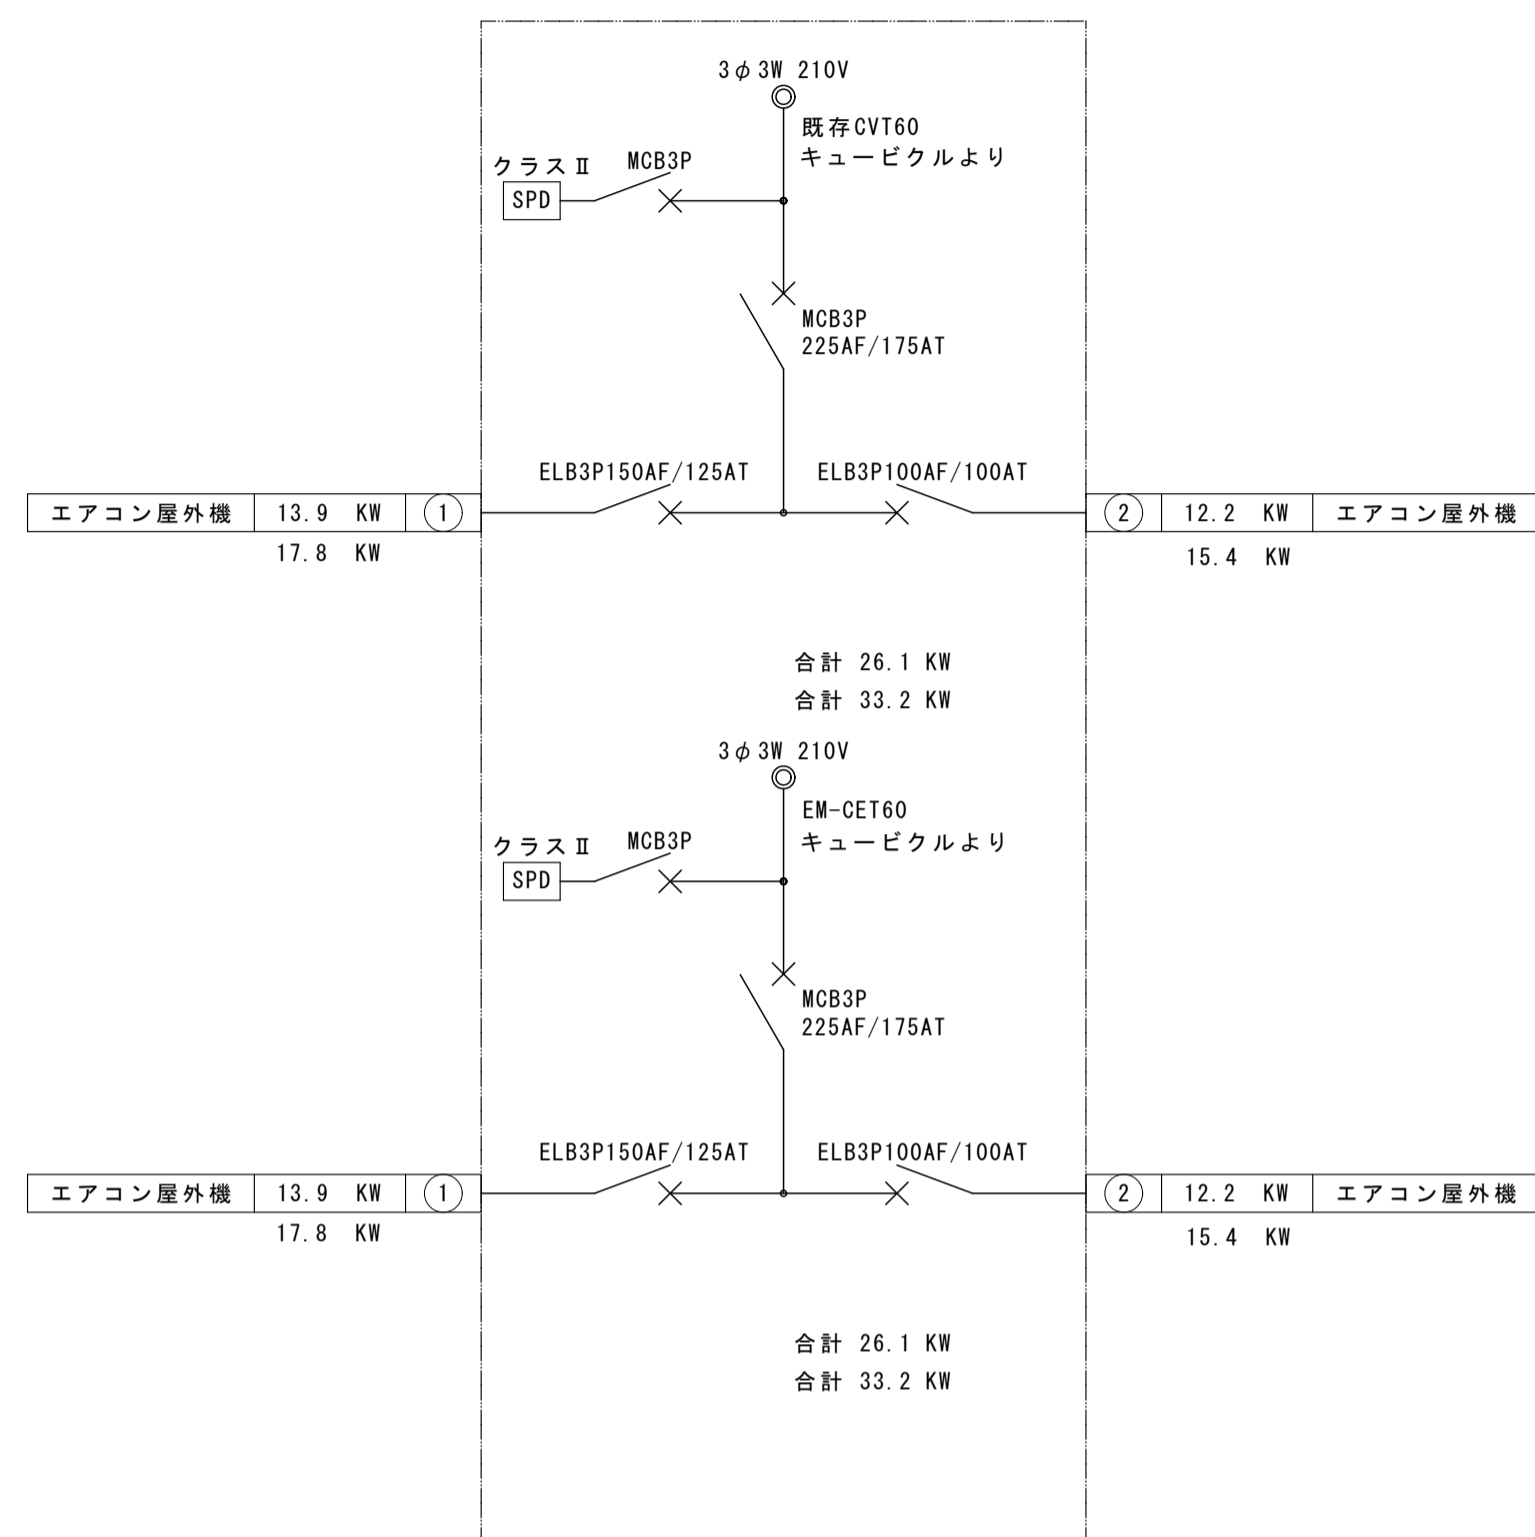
$3\phi$ 3W 210V

既存CVT60
キュービクルより

クラスⅡ
SPD
MCB3P

MCB3P
225AF/175AT

ELB3P150AF/125AT

ELB3P100AF/100AT

| エアコン屋外機 | 13.9 KW | 1 |
|---|---|---|

17.8 KW

| 2 | 12.2 KW | エアコン屋外機 |
|---|---|---|

15.4 KW

合計 26.1 KW
合計 33.2 KW

$3\phi$ 3W 210V

EM-CET60
キュービクルより

クラスⅡ
SPD
MCB3P

MCB3P
225AF/175AT

ELB3P150AF/125AT

ELB3P100AF/100AT

| エアコン屋外機 | 13.9 KW | 1 |
|---|---|---|

17.8 KW

| 2 | 12.2 KW | エアコン屋外機 |
|---|---|---|

15.4 KW

合計 26.1 KW
合計 33.2 KW